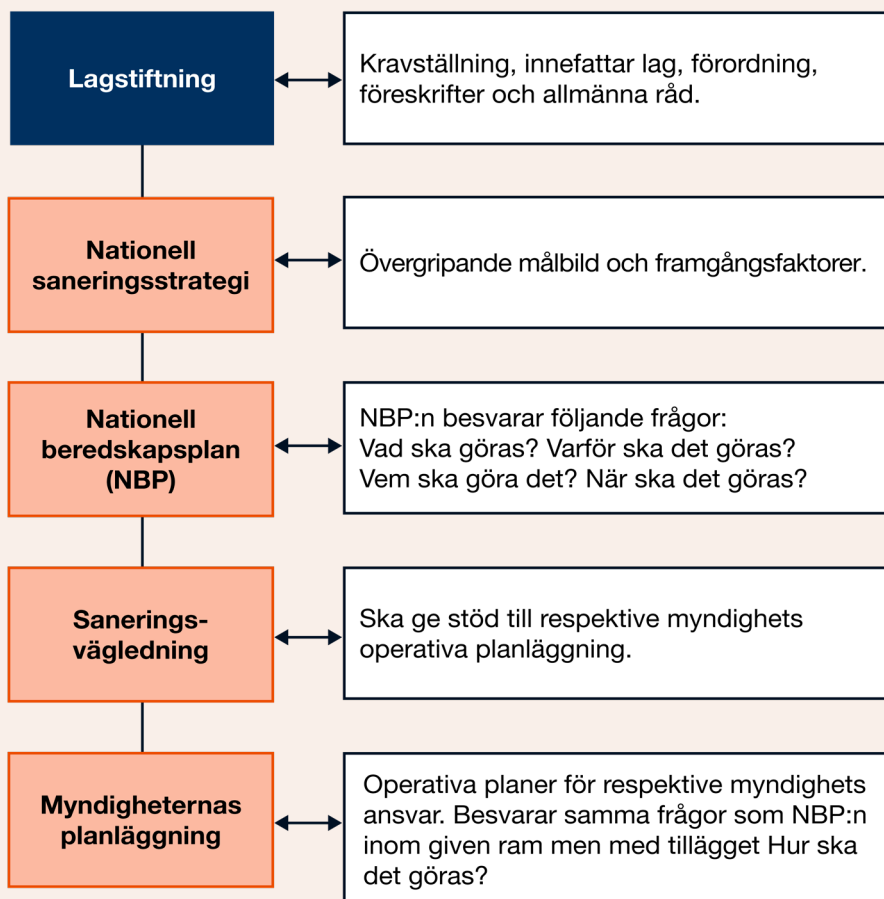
Lagstiftning

Kravställning, innefattar lag, förordning, föreskrifter och allmänna råd.

Nationell saneringsstrategi

Övergripande målbild och framgångsfaktorer.

Nationell beredskapsplan (NBP)

NBP:n besvarar följande frågor:
Vad ska göras? Varför ska det göras?
Vem ska göra det? När ska det göras?

Sanerings-vägledning

Ska ge stöd till respektive myndighets operativa planläggning.

Myndigheternas planläggning

Operativa planer för respektive myndighets ansvar. Besvarar samma frågor som NBP:n inom given ram men med tillägget Hur ska det göras?